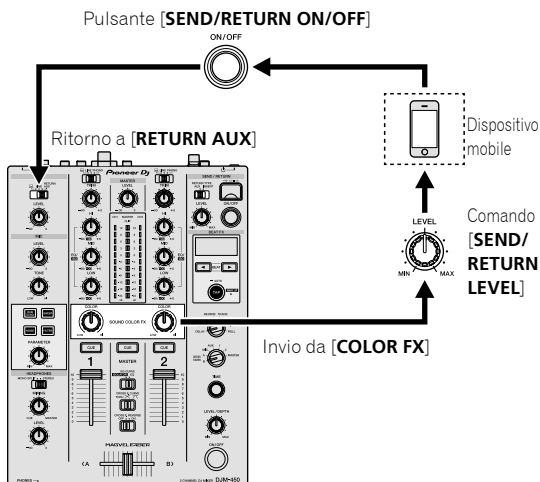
Pulsante [**SEND/RETURN ON/OFF**]

ON/OFF

Ritorno a [**RETURN AUX**]

Dispositivo mobile

LEVEL

MIN MAX

Comando [**SEND/ RETURN LEVEL**]

Invio da [**COLOR FX**]

Pioneer DJ

SOUND COLOR FX

MASTER

CUE CUE

1 2

MAGVEL FADER

DJM-450